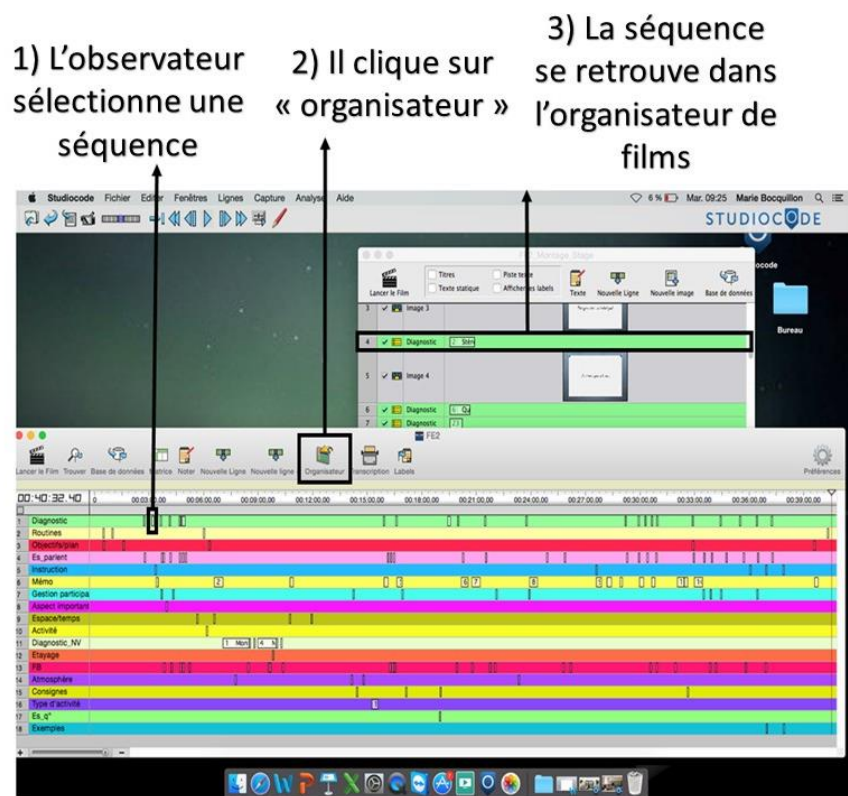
1) L'observateur sélectionne une séquence

2) Il clique sur « organisateur »

3) La séquence se retrouve dans l'organisateur de films

Studiocode Fichier Edi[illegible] Fenêtres Lignes Capture Analyse Aide

6 % Mar. 09:25 Marie Bocquillon

STUDIOCODE

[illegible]Montage Stage

Lancer le Film Titres Texte statique Piste texte Afficher les labels Texte Nouvelle Ligne Nouvelle image Base de données

3 Image 3

4 Diagnostic 2. Stim

5 Image 4

6 Diagnostic 6. Q

7 Diagnostic

Bureau

FE2

Lancer le Film Trouver Base de données Matrice Noter Nouvelle Ligne Nouvelle ligne Organisateur Transcription Labels

Préférences

00:40:32.40 0 00:03:00.00 00:06:00.00 00:09:00.00 00:12:00.00 00:15:00.00 00:18:00.00 00:21:00.00 00:24:00.00 00:27:00.00 00:30:00.00 00:33:00.00 00:36:00.00 00:39:00.00

1 Diagnostic
2 Routines
3 Objectifs/plan
4 Es_parlent
5 Instruction
6 Mémo
7 Gestion participa
8 Aspect important
9 Espace/temps
10 Activité
11 Diagnostic_NV
12 Etayage
13 FB
14 Atmosphère
15 Consignes
16 Type d'activité
17 Es_q°
18 Exemples